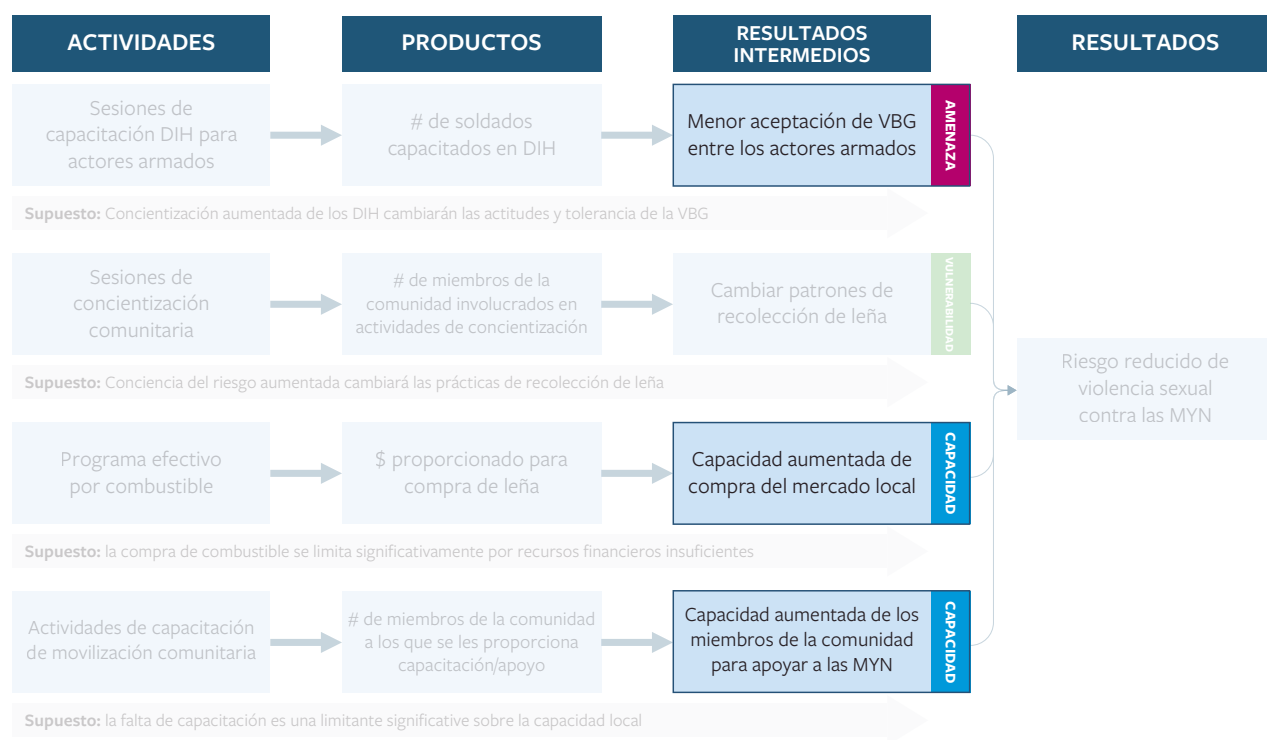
ACTIVIDADES

PRODUCTOS

RESULTADOS INTERMEDIOS

RESULTADOS

Sesiones de capacitación DIH para actores armados

# de soldados capacitados en DIH

Menor aceptación de VBG entre los actores armados

AMENAZA

Supuesto: Concientización aumentada de los DIH cambiarán las actitudes y tolerancia de la VBG

Sesiones de concientización comunitaria

# de miembros de la comunidad involucrados en actividades de concientización

Cambiar patrones de recolección de leña

VULNERABILIDAD

Supuesto: Conciencia del riesgo aumentada cambiará las prácticas de recolección de leña

Riesgo reducido de violencia sexual contra las MYN

Programa efectivo por combustible

$ proporcionado para compra de leña

Capacidad aumentada de compra del mercado local

CAPACIDAD

Supuesto: la compra de combustible se limita significativamente por recursos financieros insuficientes

Actividades de capacitación de movilización comunitaria

# de miembros de la comunidad a los que se les proporciona capacitación/apoyo

Capacidad aumentada de los miembros de la comunidad para apoyar a las MYN

CAPACIDAD

Supuesto: la falta de capacitación es una limitante significative sobre la capacidad local